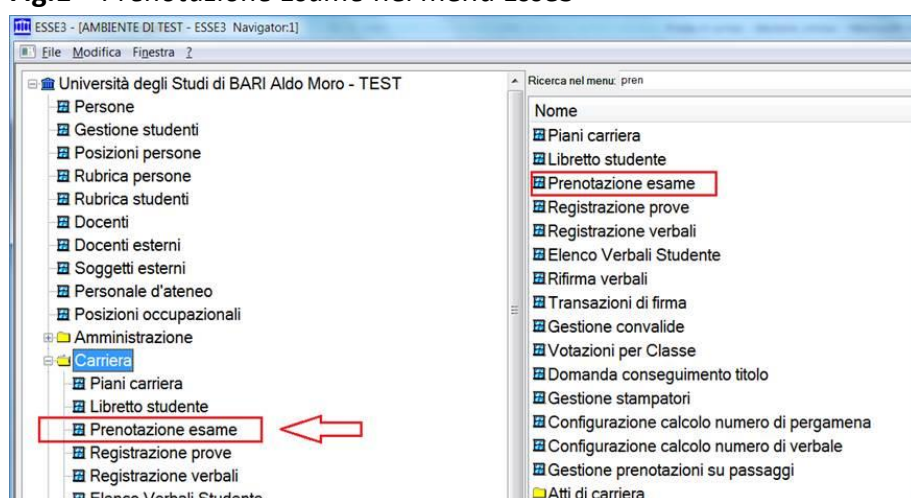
ESSE3 - [AMBIENTE DI TEST - ESSE3 Navigator:1]

File Modifica Finestra ?

Università degli Studi di BARI Aldo Moro - TEST
Persone
Gestione studenti
Posizioni persone
Rubrica persone
Rubrica studenti
Docenti
Docenti esterni
Soggetti esterni
Personale d'ateneo
Posizioni occupazionali
Amministrazione
Carriera
Piani carriera
Libretto studente
Prenotazione esame
Registrazione prove
Registrazione verbali
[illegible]

Ricerca nel menu: pren

Nome
Piani carriera
Libretto studente
Prenotazione esame
Registrazione prove
Registrazione verbali
Elenco Verbali Studente
Rifirma verbali
Transazioni di firma
Gestione convalide
Votazioni per Classe
Domanda conseguimento titolo
Gestione stampatori
Configurazione calcolo numero di pergamena
Configurazione calcolo numero di verbale
Gestione prenotazioni su passaggi
Atti di carriera